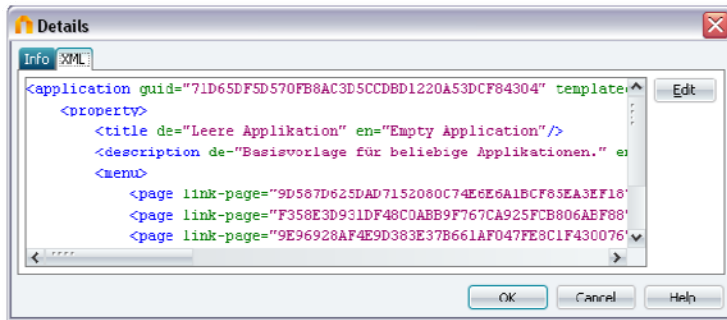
Details

Info XML

<application guid="71D65DF5D570FB8AC3D5CCDBD1220A53DCF84304" templat
<property>
<title de="Leere Applikation" en="Empty Application"/>
<description de="Basisvorlage für beliebige Applikationen." en
<menu>
<page link-page="9D587D625DAD7152080C74E6E6A1BCF85EA3EF18
<page link-page="F358E3D931DF48C0ABB9F767CA925FCB806ABF88
<page link-page="9E96928AF4E9D383E37B661AF047FE8C1F430076

Edit

OK Cancel Help